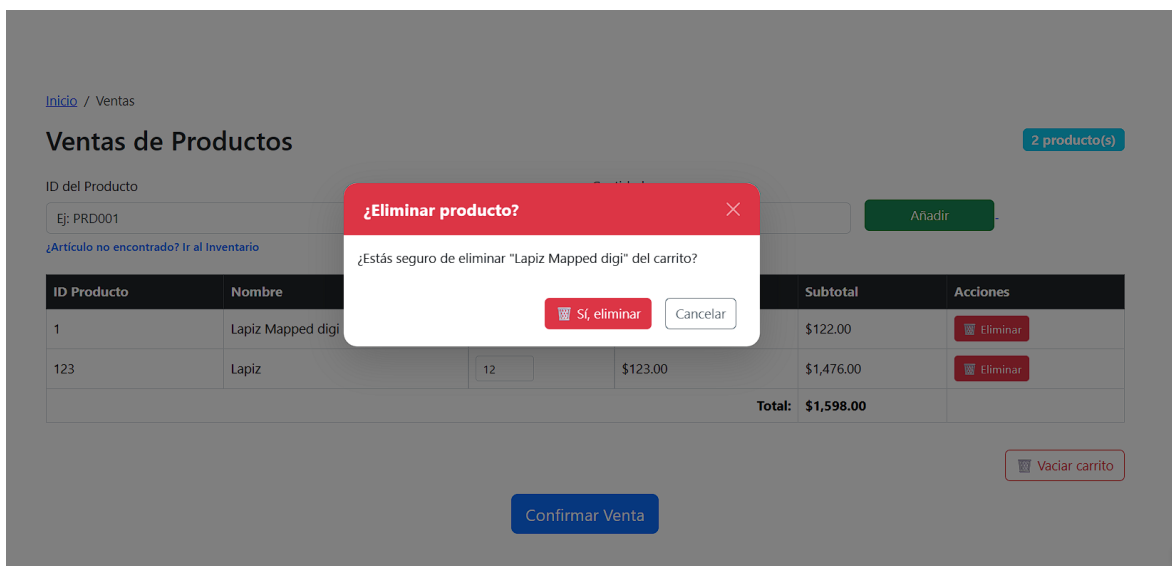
Inicio / Ventas

Ventas de Productos

2 producto(s)

ID del Producto

Ej: PRD001

¿Artículo no encontrado? Ir al Inventario

Añadir

¿Eliminar producto?

¿Estás seguro de eliminar "Lapiz Mapped digi" del carrito?

Sí, eliminar

Cancelar

| ID Producto | Nombre | | | Subtotal | Acciones |
|---|---|---|---|---|---|
| 1 | Lapiz Mapped digi | | | $122.00 | Eliminar |
| 123 | Lapiz | 12 | $123.00 | $1,476.00 | Eliminar |
| | | | Total: | $1,598.00 | |

Vaciar carrito

Confirmar Venta